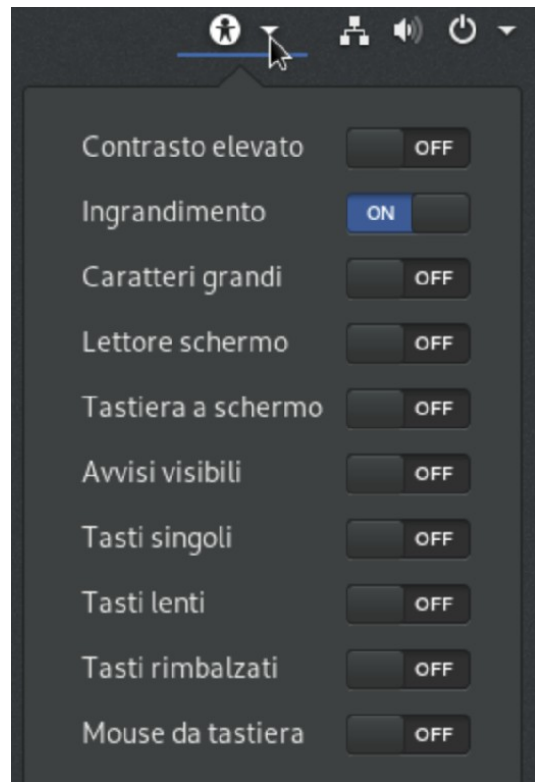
Contrasto elevato OFF

Ingrandimento ON

Caratteri grandi OFF

Lettore schermo OFF

Tastiera a schermo OFF

Avvisi visibili OFF

Tasti singoli OFF

Tasti lenti OFF

Tasti rimbalzati OFF

Mouse da tastiera OFF